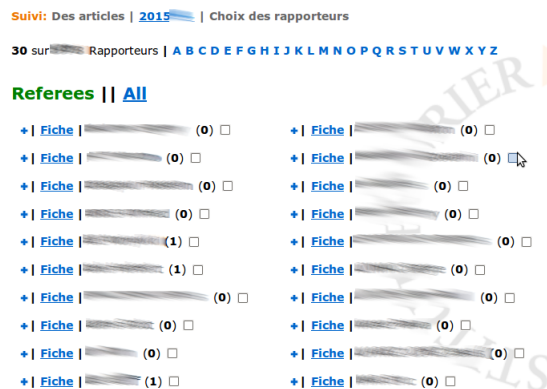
Suivi: Des articles | 2015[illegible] | Choix des rapporteurs

30 sur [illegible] Rapporteurs | A B C D E F G H I J K L M N O P Q R S T U V W X Y Z

Referees || All

+| Fiche | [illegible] (0)
+| Fiche | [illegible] (0)
+| Fiche | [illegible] (0)
+| Fiche | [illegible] (0)
+| Fiche | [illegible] (1)
+| Fiche | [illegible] (1)
+| Fiche | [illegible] (0)
+| Fiche | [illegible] (0)
+| Fiche | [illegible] (0)
+| Fiche | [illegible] (1)

+| Fiche | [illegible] (0)
+| Fiche | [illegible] (0)
+| Fiche | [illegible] (0)
+| Fiche | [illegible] (0)
+| Fiche | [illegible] (0)
+| Fiche | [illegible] (0)
+| Fiche | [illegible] (0)
+| Fiche | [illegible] (0)
+| Fiche | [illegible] (0)
+| Fiche | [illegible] (0)